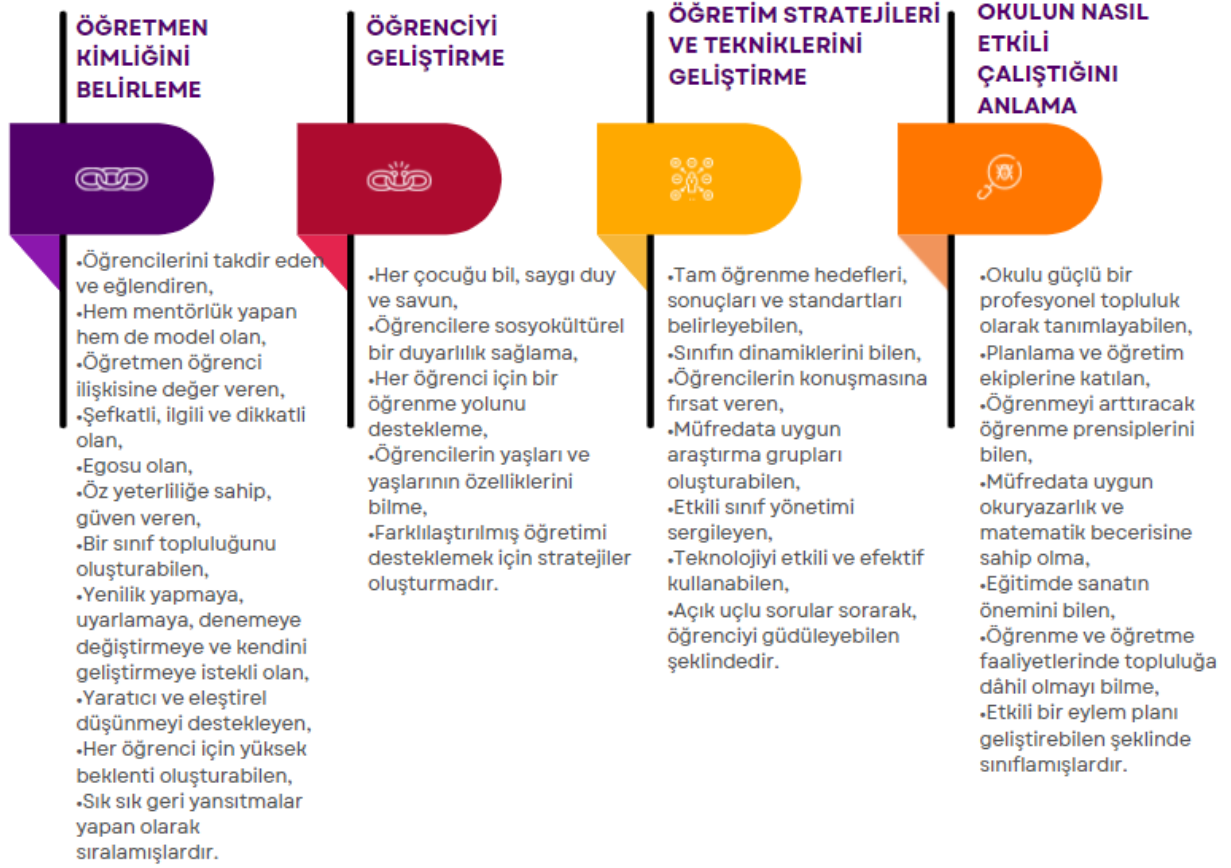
ÖĞRETMEN KİMLİĞİNİ BELİRLEME

•Öğrencilerini takdir eden ve eğlendiren,
•Hem mentörlük yapan hem de model olan,
•Öğretmen öğrenci ilişkisine değer veren,
•Şefkatli, ilgili ve dikkatli olan,
•Egosu olan,
•Öz yeterliliğe sahip, güven veren,
•Bir sınıf topluluğunu oluşturabilen,
•Yenilik yapmaya, uyarlamaya, denemeye değiştirmeye ve kendini geliştirmeye istekli olan,
•Yaratıcı ve eleştirel düşünmeyi destekleyen,
•Her öğrenci için yüksek beklenti oluşturabilen,
•Sık sık geri yansıtmalar yapan olarak sıralamışlardır.

ÖĞRENCİYİ GELİŞTİRME

•Her çocuğu bil, saygı duy ve savun,
•Öğrencilere sosyokültürel bir duyarlılık sağlama,
•Her öğrenci için bir öğrenme yolunu destekleme,
•Öğrencilerin yaşları ve yaşlarının özelliklerini bilme,
•Farklılaştırılmış öğretimi desteklemek için stratejiler oluşturmadır.

ÖĞRETİM STRATEJİLERİ VE TEKNİKLERİNİ GELİŞTİRME

•Tam öğrenme hedefleri, sonuçları ve standartları belirleyebilen,
•Sınıfın dinamiklerini bilen,
•Öğrencilerin konuşmasına fırsat veren,
•Müfredata uygun araştırma grupları oluşturabilen,
•Etkili sınıf yönetimi sergileyen,
•Teknolojiyi etkili ve efektif kullanabilen,
•Açık uçlu sorular sorarak, öğrenciyi güdüleyebilen şeklindedir.

OKULUN NASIL ETKİLİ ÇALIŞTIĞINI ANLAMA

•Okulu güçlü bir profesyonel topluluk olarak tanımlayabilen,
•Planlama ve öğretim ekiplerine katılan,
•Öğrenmeyi arttıracak öğrenme prensiplerini bilen,
•Müfredata uygun okuryazarlık ve matematik becerisine sahip olma,
•Eğitimde sanatın önemini bilen,
•Öğrenme ve öğretme faaliyetlerinde topluluğa dâhil olmayı bilme,
•Etkili bir eylem planı geliştirebilen şeklinde sınıflamışlardır.